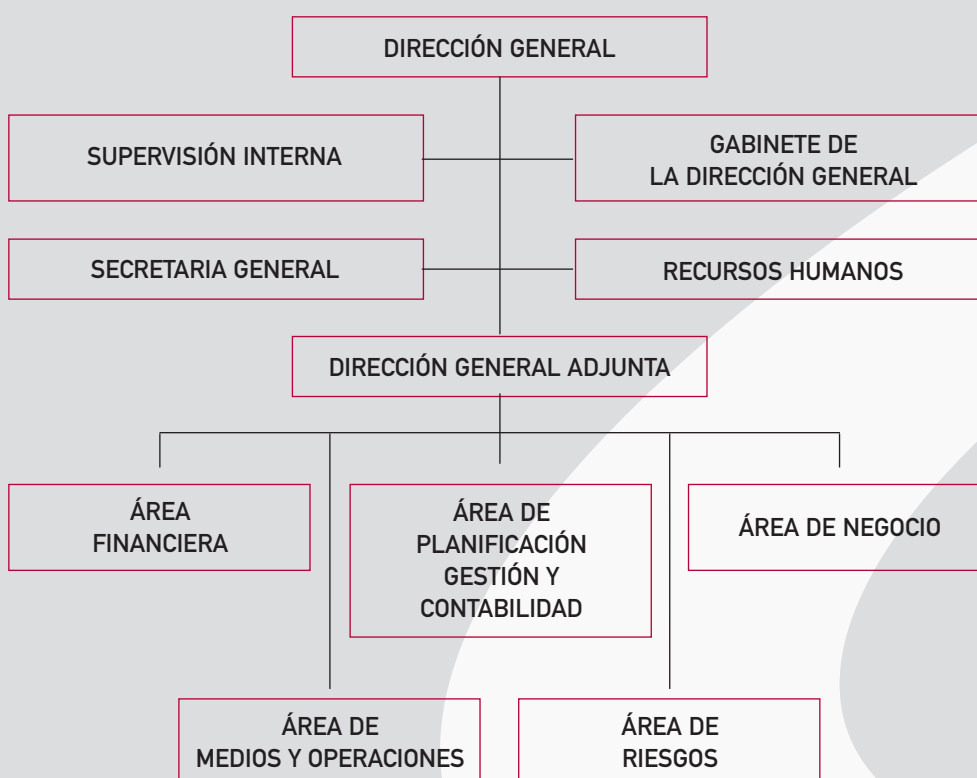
DIRECCIÓN GENERAL

SUPERVISIÓN INTERNA

GABINETE DE LA DIRECCIÓN GENERAL

SECRETARIA GENERAL

RECURSOS HUMANOS

DIRECCIÓN GENERAL ADJUNTA

ÁREA FINANCIERA

ÁREA DE PLANIFICACIÓN GESTIÓN Y CONTABILIDAD

ÁREA DE NEGOCIO

ÁREA DE MEDIOS Y OPERACIONES

ÁREA DE RIESGOS